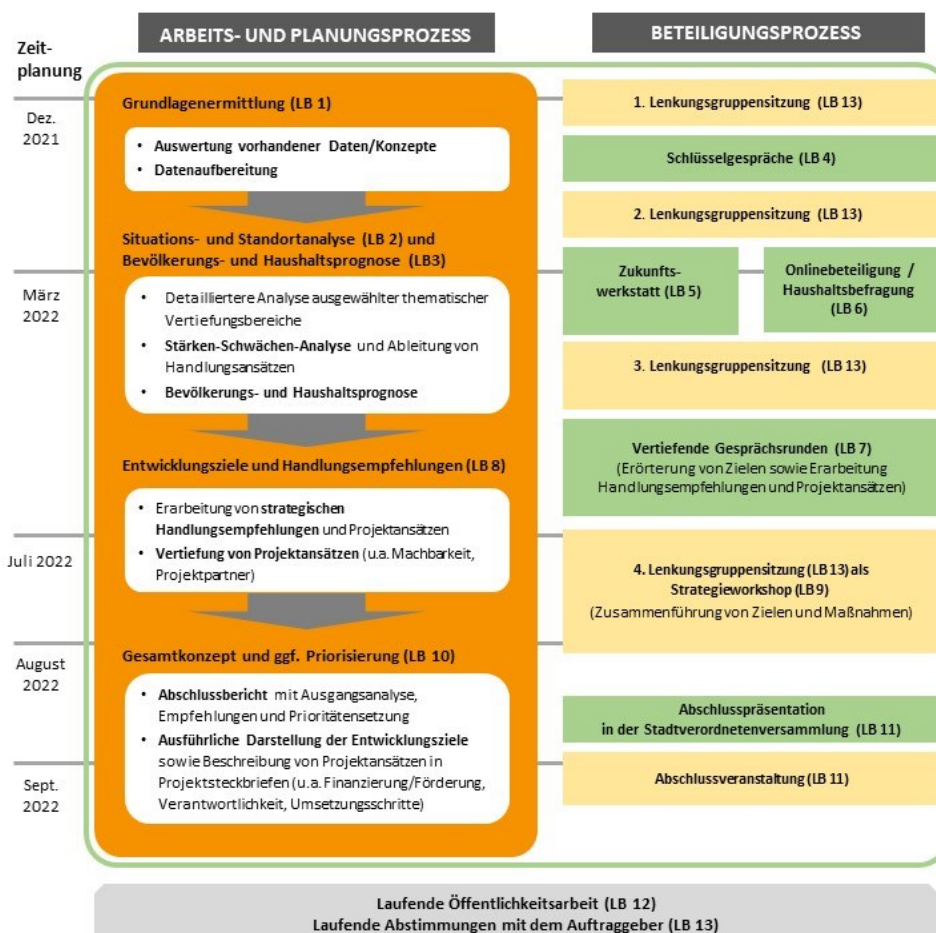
ARBEITS- UND PLANUNGSPROZESS

BETEILIGUNGSPROZESS

Zeitplanung

Dez. 2021

März 2022

Juli 2022

August 2022

Sept. 2022

Grundlagenermittlung (LB 1)

• Auswertung vorhandener Daten/Konzepte
• Datenaufbereitung

Situations- und Standortanalyse (LB 2) und Bevölkerungs- und Haushaltsprognose (LB3)

• Detaillierte Analyse ausgewählter thematischer Vertiefungsbereiche
• Stärken-Schwächen-Analyse und Ableitung von Handlungsansätzen
• Bevölkerungs- und Haushaltsprognose

Entwicklungsziele und Handlungsempfehlungen (LB 8)

• Erarbeitung von strategischen Handlungsempfehlungen und Projektansätzen
• Vertiefung von Projektansätzen (u.a. Machbarkeit, Projektpartner)

Gesamtkonzept und ggf. Priorisierung (LB 10)

• Abschlussbericht mit Ausgangsanalyse, Empfehlungen und Prioritätensetzung
• Ausführliche Darstellung der Entwicklungsziele sowie Beschreibung von Projektansätzen in Projektsteckbriefen (u.a. Finanzierung/Förderung, Verantwortlichkeit, Umsetzungsschritte)

1. Lenkungsgruppensitzung (LB 13)

Schlüsselgespräche (LB 4)

2. Lenkungsgruppensitzung (LB 13)

Zukunftswerkstatt (LB 5)

Onlinebeteiligung / Haushaltsbefragung (LB 6)

3. Lenkungsgruppensitzung (LB 13)

Vertiefende Gesprächsrunden (LB 7)
(Erörterung von Zielen sowie Erarbeitung Handlungsempfehlungen und Projektansätzen)

4. Lenkungsgruppensitzung (LB 13) als Strategieworkshop (LB 9)
(Zusammenführung von Zielen und Maßnahmen)

Abschlusspräsentation in der Stadtverordnetenversammlung (LB 11)

Abschlussveranstaltung (LB 11)

Laufende Öffentlichkeitsarbeit (LB 12)
Laufende Abstimmungen mit dem Auftraggeber (LB 13)